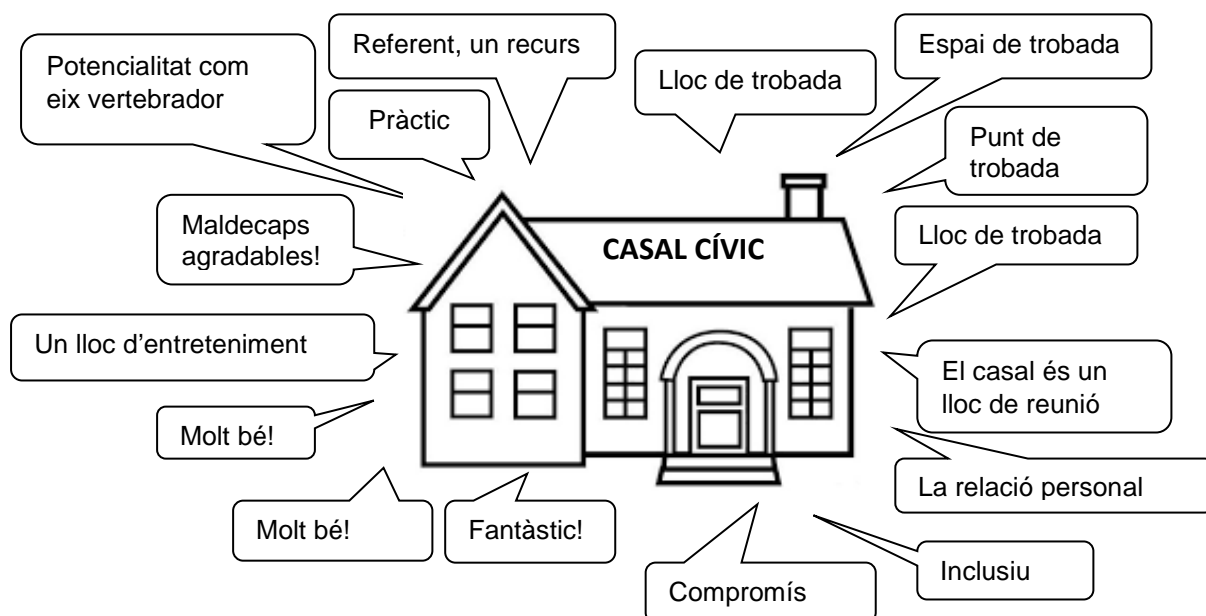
Potencialitat com eix vertebrador

Referent, un recurs

Pràctic

Lloc de trobada

Espai de trobada

Punt de trobada

Maldecaps agradables!

CASAL CÍVIC

Lloc de trobada

Un lloc d'entreteniment

El casal és un lloc de reunió

Molt bé!

La relació personal

Molt bé!

Fantàstic!

Inclusiu

Compromís